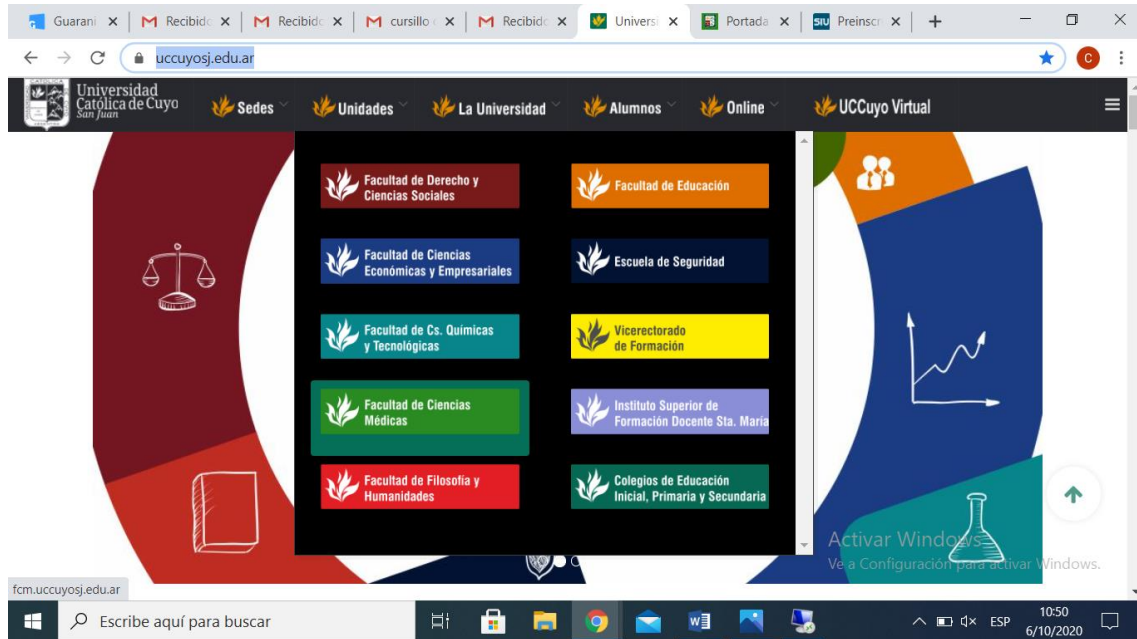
Guaraní × | Recibido × | Recibido × | cursillo × | Recibido × | Univers × | Portada × | Preinscr × | +

uccuyosj.edu.ar

Universidad Católica de Cuyo San Juan

Sedes | Unidades | La Universidad | Alumnos | Online | UCCuyo Virtual

Facultad de Derecho y Ciencias Sociales

Facultad de Educación

Facultad de Ciencias Económicas y Empresariales

Escuela de Seguridad

Facultad de Cs. Químicas y Tecnológicas

Vicerectorado de Formación

Facultad de Ciencias Médicas

Instituto Superior de Formación Docente Sta. María

Facultad de Filosofía y Humanidades

Colegios de Educación Inicial, Primaria y Secundaria

Activar Windows
Ve a Configuración para activar Windows.

fcm.uccuyosj.edu.ar

Escribe aquí para buscar

ESP 10:50 6/10/2020